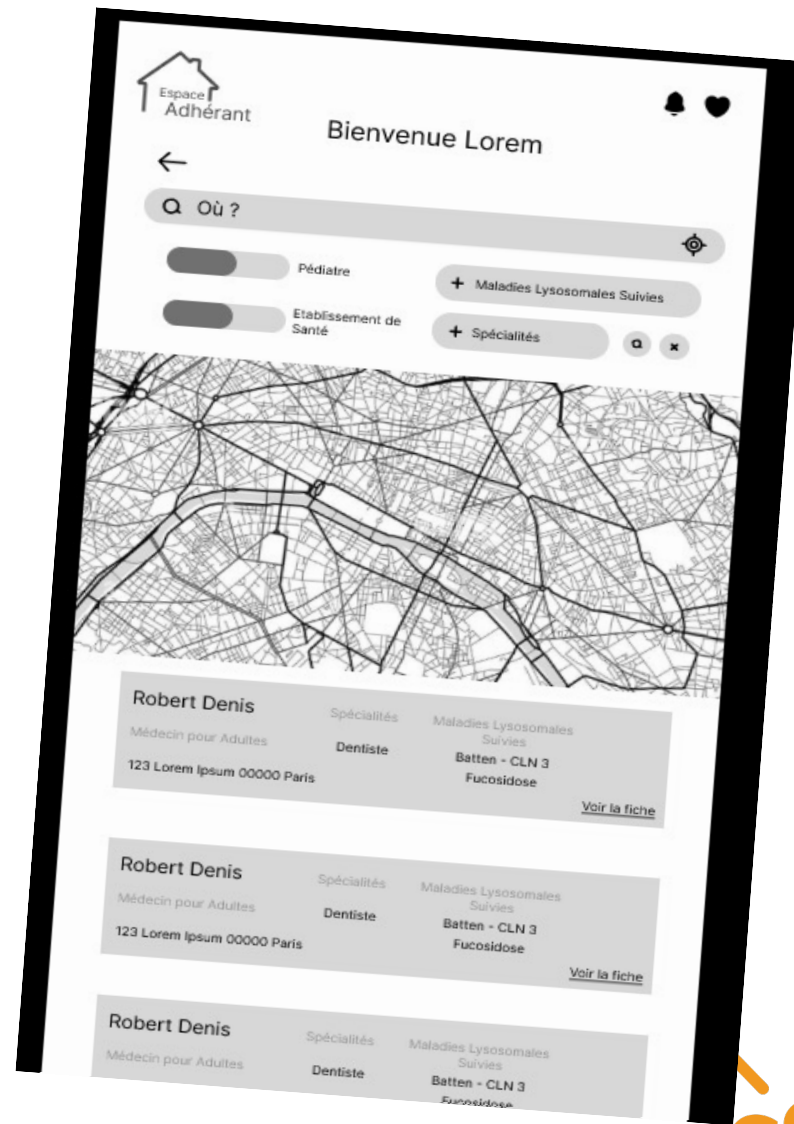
Espace Adhérant

Bienvenue Lorem

Où ?

Pédiatre

Etablissement de Santé

+ Maladies Lysosomales Suivies

+ Spécialités

Robert Denis
Médecin pour Adultes
123 Lorem Ipsum 00000 Paris
Spécialités
Dentiste
Maladies Lysosomales Suivies
Batten - CLN 3
Fucosidose
Voir la fiche

Robert Denis
Médecin pour Adultes
123 Lorem Ipsum 00000 Paris
Spécialités
Dentiste
Maladies Lysosomales Suivies
Batten - CLN 3
Fucosidose
Voir la fiche

Robert Denis
Médecin pour Adultes
Spécialités
Dentiste
Maladies Lysosomales Suivies
Batten - CLN 3
Fucosidose